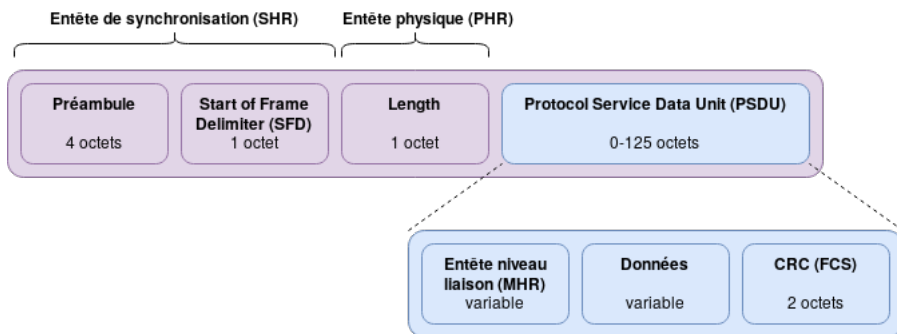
Entête de synchronisation (SHR)

Entête physique (PHR)

Préambule
4 octets

Start of Frame Delimiter (SFD)
1 octet

Length
1 octet

Protocol Service Data Unit (PSDU)
0-125 octets

Entête niveau liaison (MHR)
variable

Données
variable

CRC (FCS)
2 octets